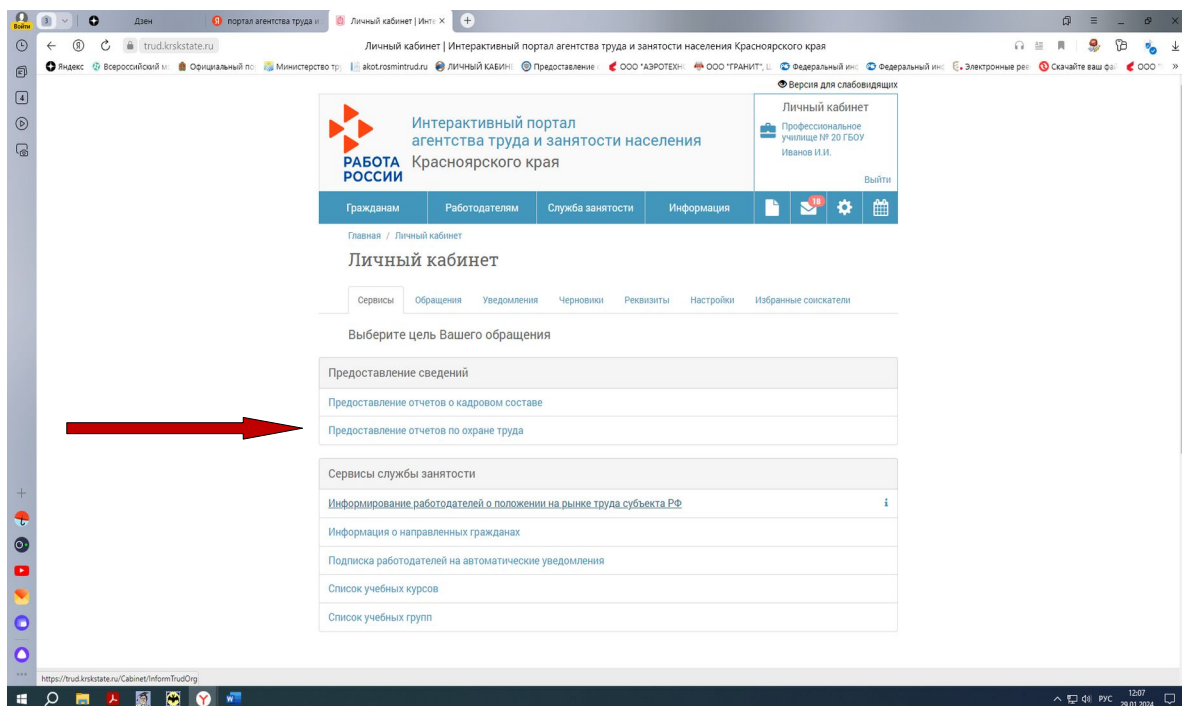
Войти 3 Дзен портал агентства труда и Личный кабинет | Инте ×

trud.krskstate.ru Личный кабинет | Интерактивный портал агентства труда и занятости населения Красноярского края

Яндекс Всероссийский м Официальный по Министерство тр akot.rosmintrud.ru ЛИЧНЫЙ КАБИН Предоставление ООО "АЭРОТЕХН ООО "ГРАНИТ", Ц Федеральный ин Федеральный ин Электронные рее Скачайте ваш фа ООО

Версия для слабовидящих

РАБОТА РОССИИ

Интерактивный портал агентства труда и занятости населения Красноярского края

Личный кабинет

Профессиональное училище № 20 ГБОУ

Иванов И.И.

Выйти

Гражданам Работодателям Служба занятости Информация 18

Главная / Личный кабинет

Личный кабинет

Сервисы Обращения Уведомления Черновики Реквизиты Настройки Избранные соискатели

Выберите цель Вашего обращения

Предоставление сведений

Предоставление отчетов о кадровом составе

Предоставление отчетов по охране труда

Сервисы службы занятости

Информирование работодателей о положении на рынке труда субъекта РФ

Информация о направленных гражданах

Подписка работодателей на автоматические уведомления

Список учебных курсов

Список учебных групп

https://trud.krskstate.ru/Cabinet/InformTrudOrg

РУС 12:07 29.01.2024